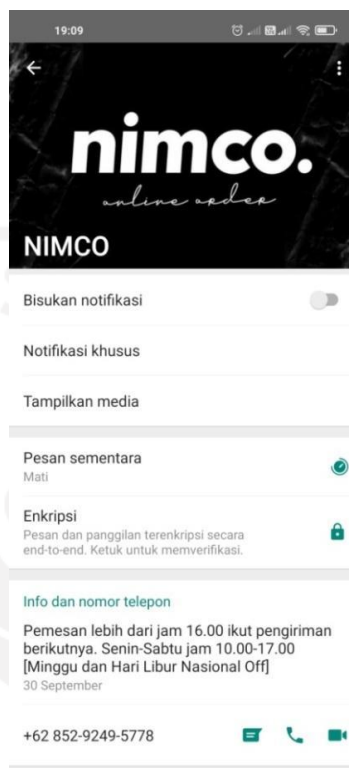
19:09

nimco.
online order

NIMCO

Bisukan notifikasi

Notifikasi khusus

Tampilkan media

Pesan sementara
Mati

Enkripsi
Pesan dan panggilan terenkripsi secara end-to-end. Ketuk untuk memverifikasi.

Info dan nomor telepon

Pemesan lebih dari jam 16.00 ikut pengiriman berikutnya. Senin-Sabtu jam 10.00-17.00 [Minggu dan Hari Libur Nasional Off]
30 September

+62 852-9249-5778